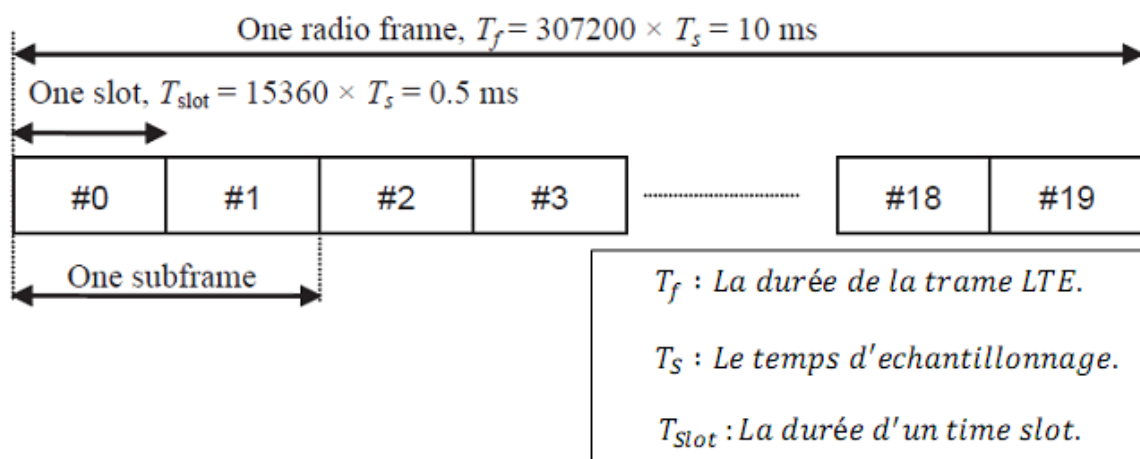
One radio frame, $T_f = 307200 \times T_s = 10$ ms

One slot, $T_{slot} = 15360 \times T_s = 0.5$ ms

| #0 | #1 | #2 | #3 | | #18 | #19 |

One subframe

$T_f$ : La durée de la trame LTE.

$T_S$ : Le temps d'echantillonnage.

$T_{Slot}$ : La durée d'un time slot.